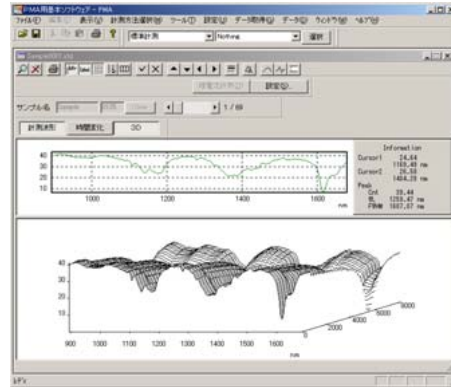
PMA用基本ソフトウェアー PMA
ファイル(F) 編集(E) 表示(V) 計測方法選択(M) ツール(T) 設定(S) データ取得(A) データ(D) ウィンドウ(W) ヘルプ(H)
標準計測 Nothing 選択
Sample001.txt
測定ステップ 設定(G)...
サンプル名 Sample Close 1 / 69
計測波形 時間変化 3D
Information
Cursor1 24.64
1169.40 nm
Cursor2 26.58
1404.28 nm
Peak
Cnt 39.44
WL 1253.47 nm
FWHM 1607.87 nm
40
30
20
10
1000 1200 1400 1600 nm
40
30
20
10
900 1000 1100 1200 1300 1400 1500 1600 nm
2000
4000
6000
8000
SFV